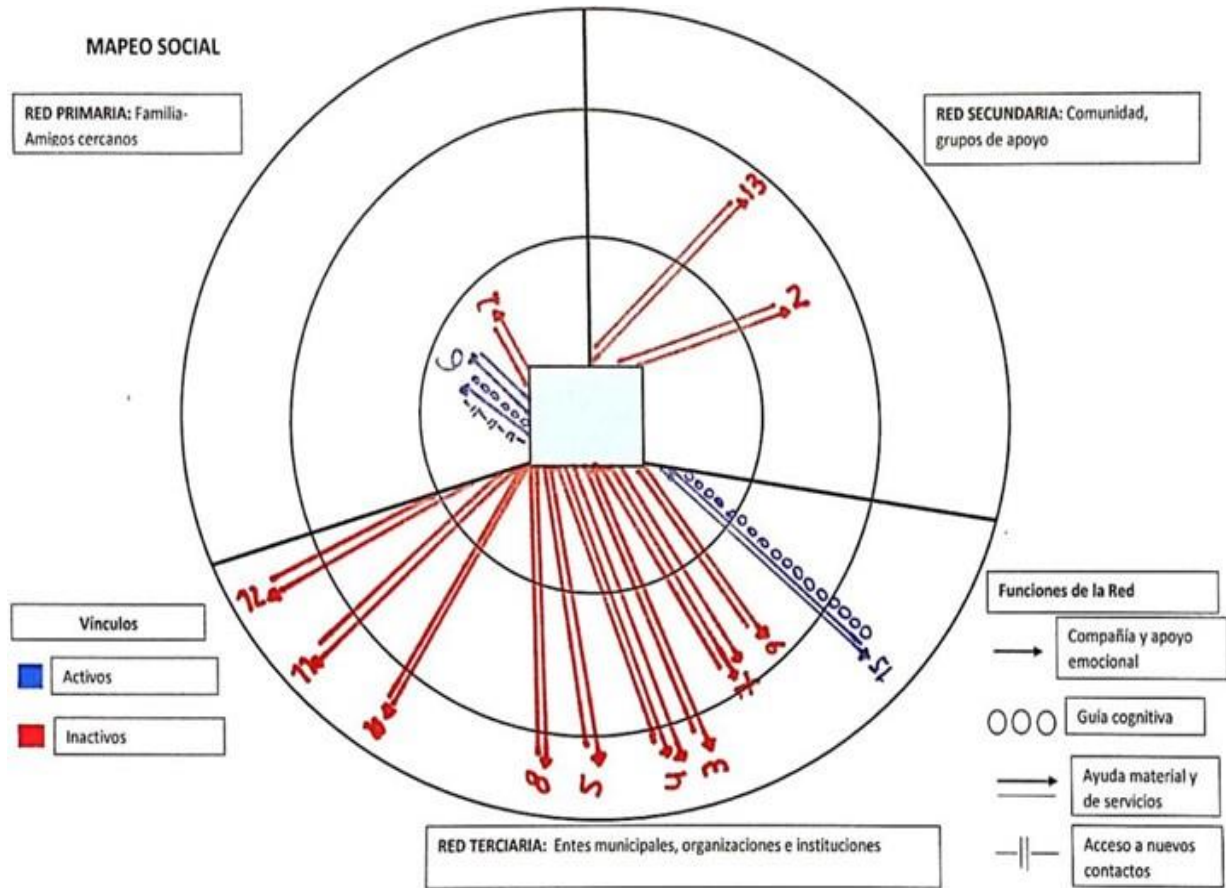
MAPEO SOCIAL

RED PRIMARIA: Familia-Amigos cercanos

RED SECUNDARIA: Comunidad, grupos de apoyo

13

2

7

6

12

11

10

8

5

4

3

1

9

15

Vínculos

Activos

Inactivos

Funciones de la Red

Compañía y apoyo emocional

Guía cognitiva

Ayuda material y de servicios

Acceso a nuevos contactos

RED TERCIARIA: Entes municipales, organizaciones e instituciones